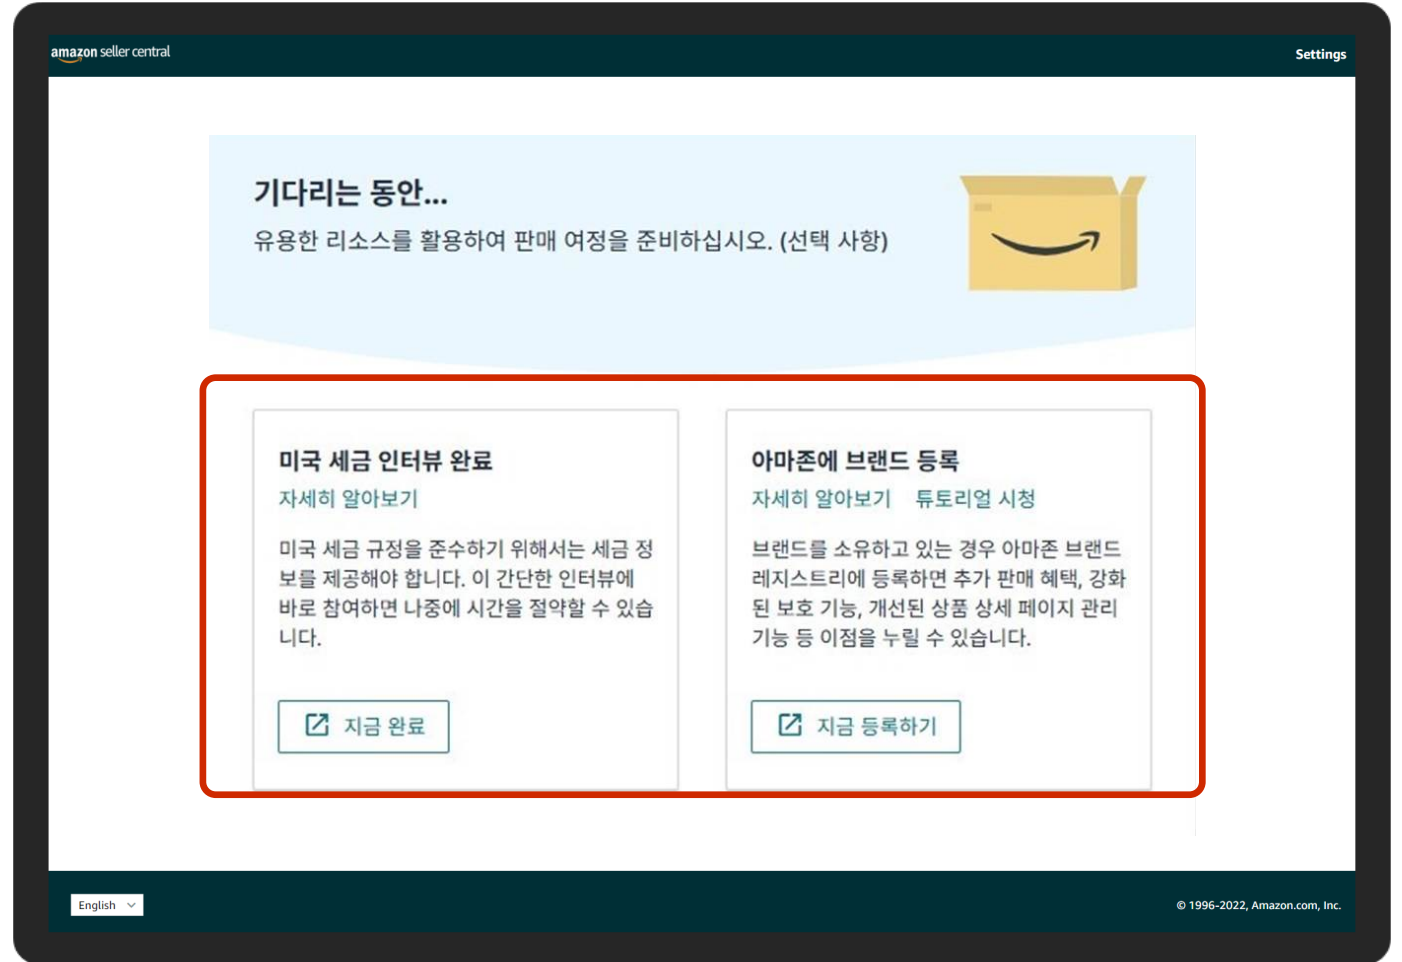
amazon seller central

Settings

기다리는 동안...

유용한 리소스를 활용하여 판매 여정을 준비하십시오. (선택 사항)

미국 세금 인터뷰 완료

자세히 알아보기

미국 세금 규정을 준수하기 위해서는 세금 정보를 제공해야 합니다. 이 간단한 인터뷰에 바로 참여하면 나중에 시간을 절약할 수 있습니다.

지금 완료

아마존에 브랜드 등록

자세히 알아보기 튜토리얼 시청

브랜드를 소유하고 있는 경우 아마존 브랜드 레지스트리에 등록하면 추가 판매 혜택, 강화된 보호 기능, 개선된 상품 상세 페이지 관리 기능 등 이점을 누릴 수 있습니다.

지금 등록하기

English

© 1996-2022, Amazon.com, Inc.